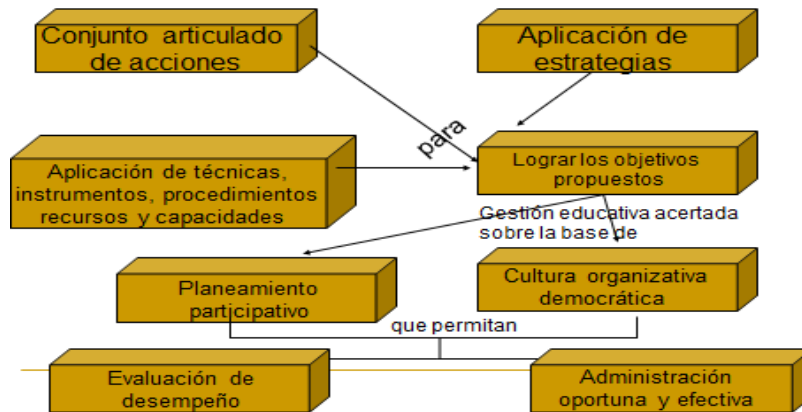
Conjunto articulado de acciones

Aplicación de estrategias

para

Aplicación de técnicas, instrumentos, procedimientos recursos y capacidades

Lograr los objetivos propuestos

Gestión educativa acertada sobre la base de

Planeamiento participativo

Cultura organizativa democrática

que permitan

Evaluación de desempeño

Administración oportuna y efectiva